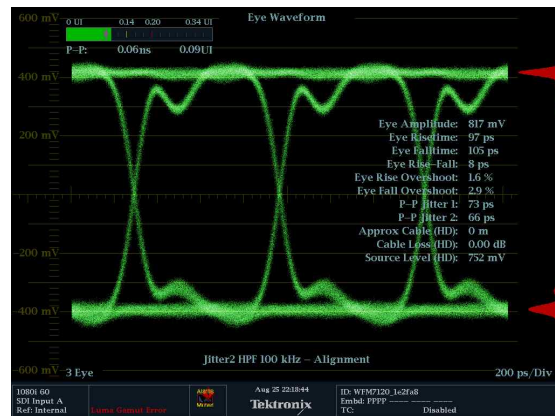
600 mV
0 UI 0.14 0.20 0.34 UI
P–P: 0.06ns 0.09UI
Eye Waveform
400 mV
200 mV
Eye Amplitude: 817 mV
Eye Risetime: 97 ps
Eye Falltime: 105 ps
Eye Rise–Fall: 8 ps
Eye Rise Overshoot: 1.6 %
Eye Fall Overshoot: 2.9 %
P–P Jitter 1: 73 ps
P–P Jitter 2: 66 ps
Approx Cable (HD): 0 m
Cable Loss (HD): 0.00 dB
Source Level (HD): 752 mV
-200 mV
-400 mV
-600 mV
3 Eye
Jitter2 HPF 100 kHz – Alignment
200 ps/Div
1080i 60
SDI Input A
Ref: Internal
Luma Gamut Error
Aug 25 22:18:44
Tektronix
ID: WFM7120_1e2fa8
Embd: PPPP
TC:
Disabled